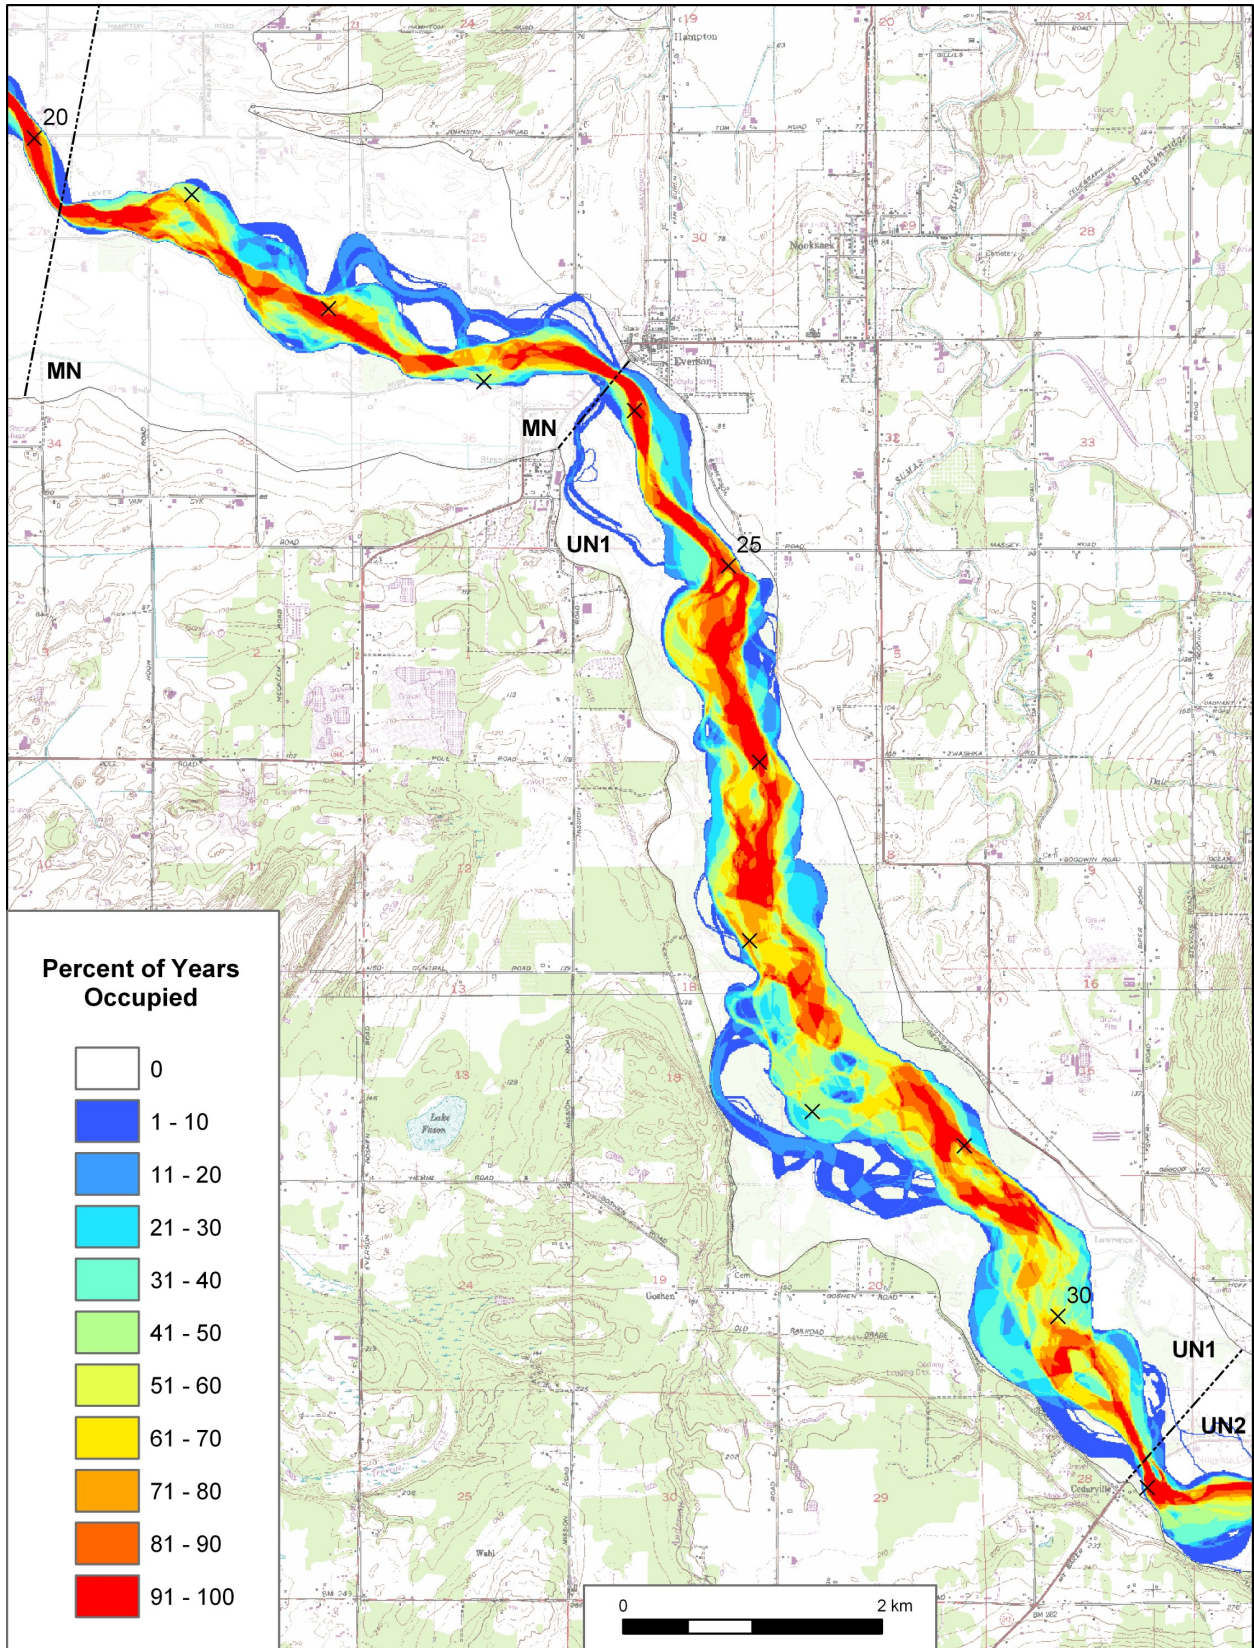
20

MN

MN

UN1

25

30

UN1

UN2

Hampton

Nooksack

Everson

Lake Fazon

Goshen

Cedarville

Percent of Years Occupied

0
1 - 10
11 - 20
21 - 30
31 - 40
41 - 50
51 - 60
61 - 70
71 - 80
81 - 90
91 - 100

0
2 km